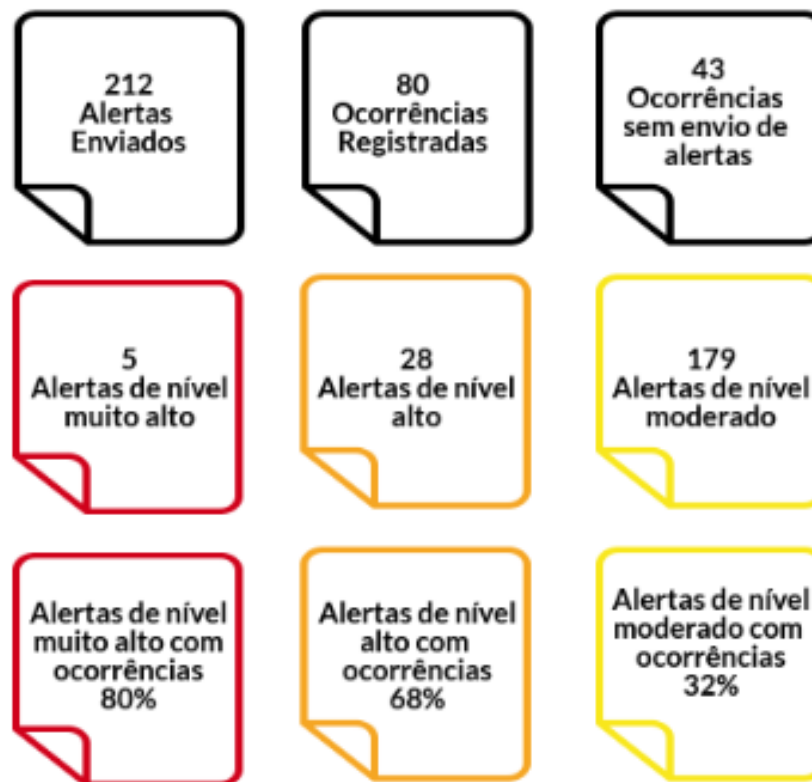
212
Alertas
Enviados

80
Ocorrências
Registradas

43
Ocorrências
sem envio de
alertas

5
Alertas de nível
muito alto

28
Alertas de nível
alto

179
Alertas de nível
moderado

Alertas de nível
muito alto com
ocorrências
80%

Alertas de nível
alto com
ocorrências
68%

Alertas de nível
moderado com
ocorrências
32%